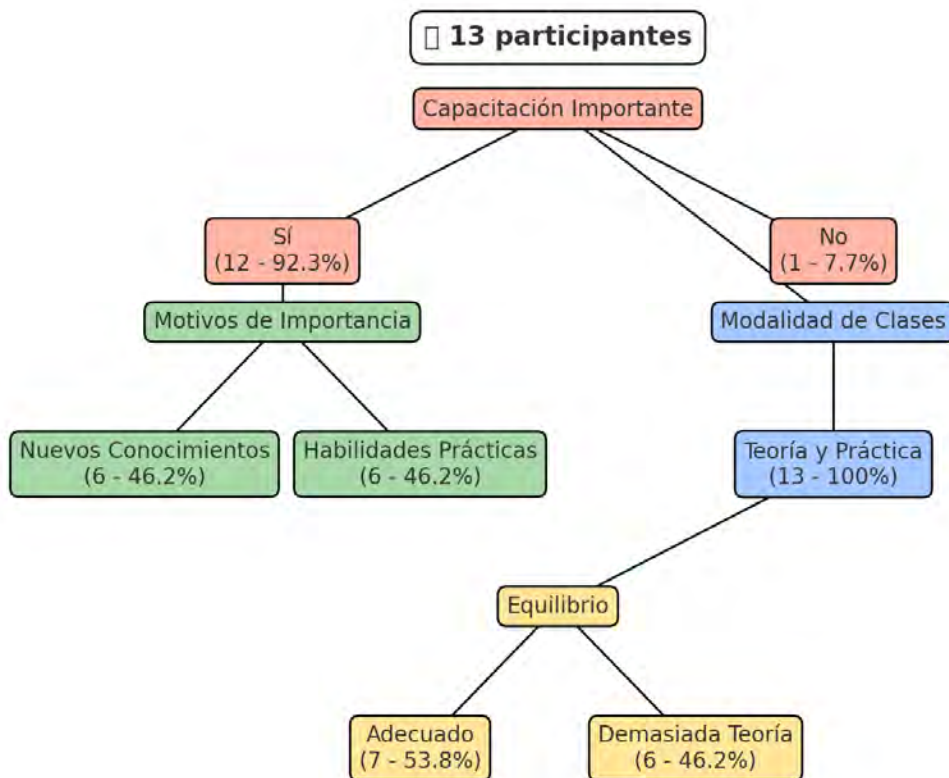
□ 13 participantes

Capacitación Importante

Sí
(12 - 92.3%)

No
(1 - 7.7%)

Motivos de Importancia

Modalidad de Clases

Nuevos Conocimientos
(6 - 46.2%)

Habilidades Prácticas
(6 - 46.2%)

Teoría y Práctica
(13 - 100%)

Equilibrio

Adecuado
(7 - 53.8%)

Demasiada Teoría
(6 - 46.2%)